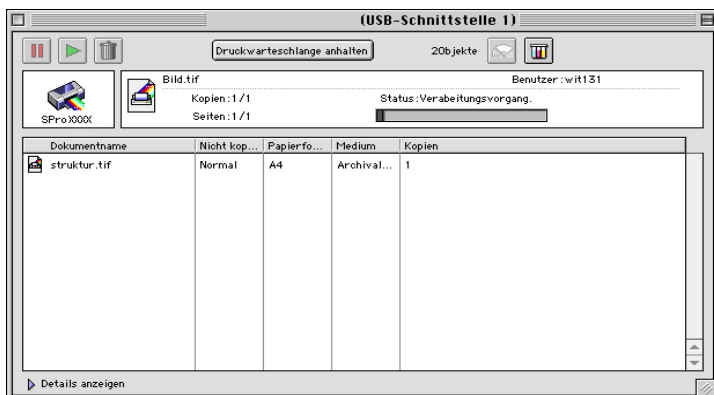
(USB-Schnittstelle 1)

Druckwarteschlange anhalten

2Objekte

SProXXXX

Bild.tif

Benutzer:wit131

Kopien:1/1

Status:Verabeitungsvorgang.

Seiten:1/1

| Dokumentname | Nicht kop... | Papierfo... | Medium | Kopien |
|---|---|---|---|---|
| struktur.tif | Normal | A4 | Archival... | 1 |

Details anzeigen